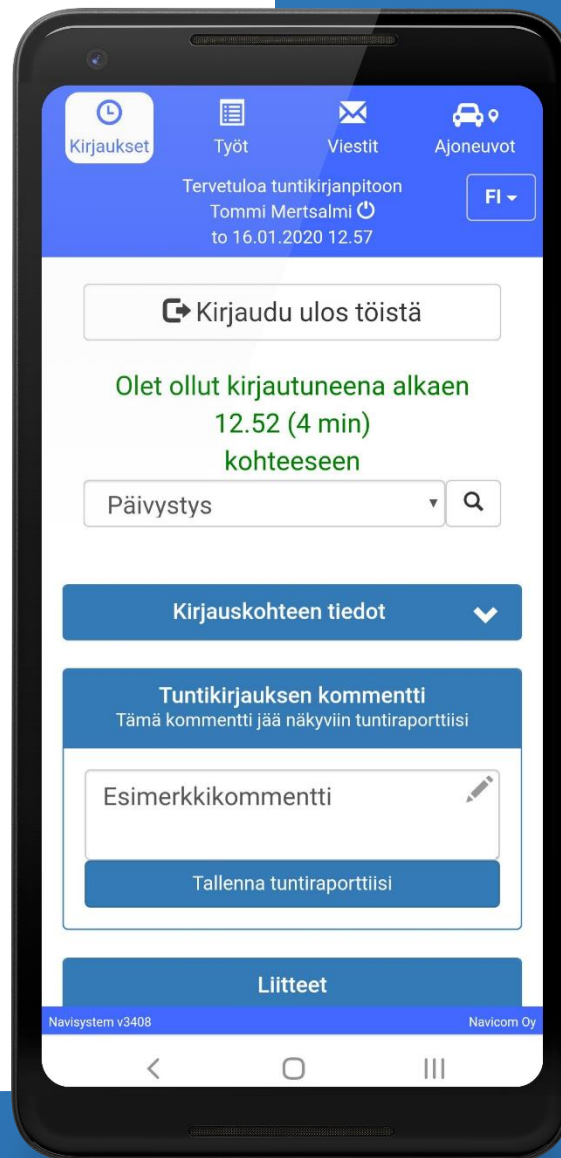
Kirjaukset
Työt
Viestit
Ajoneuvot

Tervetuloa tuntikirjanpitoon
Tommi Mertsalmi
to 16.01.2020 12.57

FI

Kirjaudu ulos töistä

Olet ollut kirjautuneena alkaen 12.52 (4 min) kohteeseen

Päivystys

Kirjauskohteen tiedot

Tuntikirjauksen kommentti
Tämä kommentti jää näkyviin tuntiraporttiisi

Esimerkkikommentti

Tallenna tuntiraporttiisi

Liitteet

Navisystem v3408
Navicom Oy